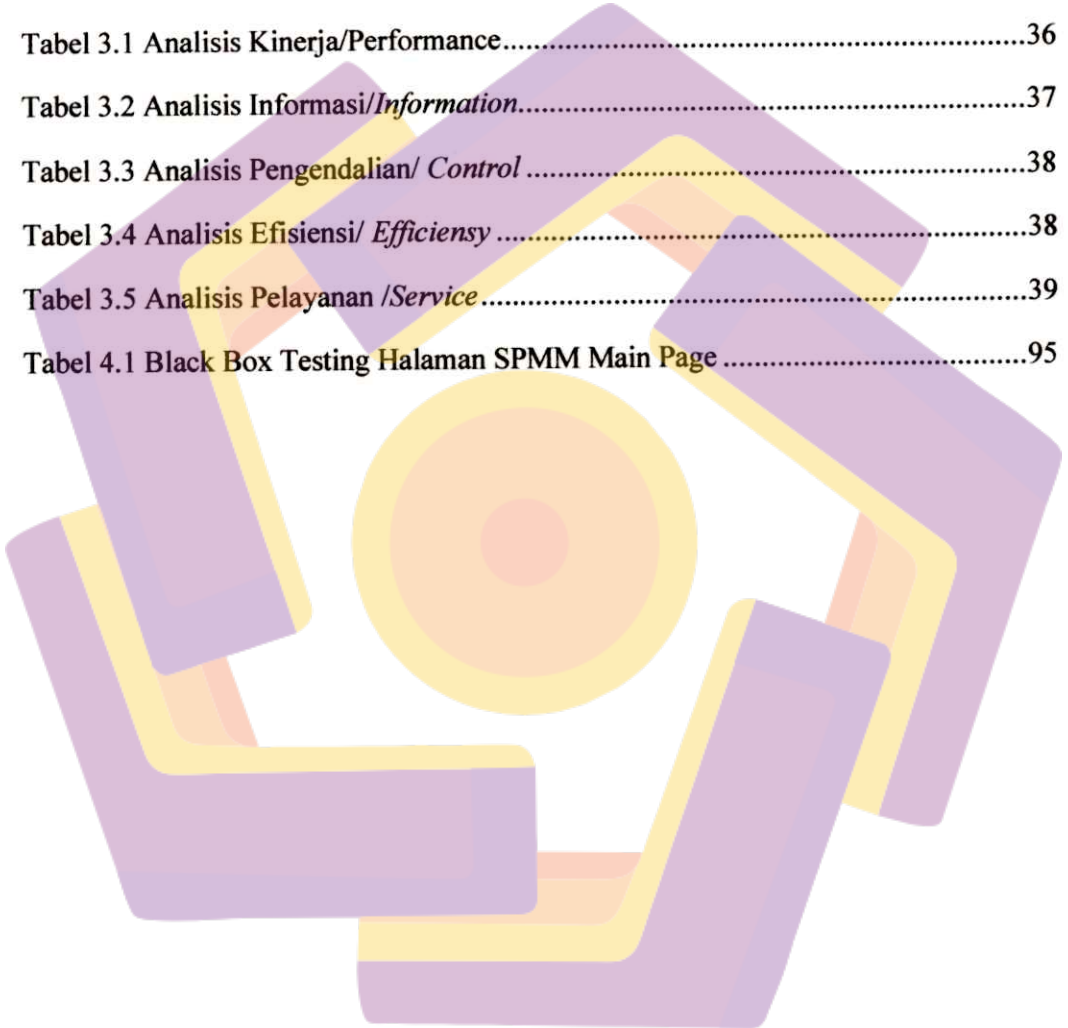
Tabel 3.1 Analisis Kinerja/Performance..........................................................36

Tabel 3.2 Analisis Informasi/*Information*......................................................37

Tabel 3.3 Analisis Pengendalian/ *Control* ......................................................38

Tabel 3.4 Analisis Efisiensi/ *Efficiensy* ..........................................................38

Tabel 3.5 Analisis Pelayanan /*Service* ............................................................39

Tabel 4.1 Black Box Testing Halaman SPMM Main Page ...............................95